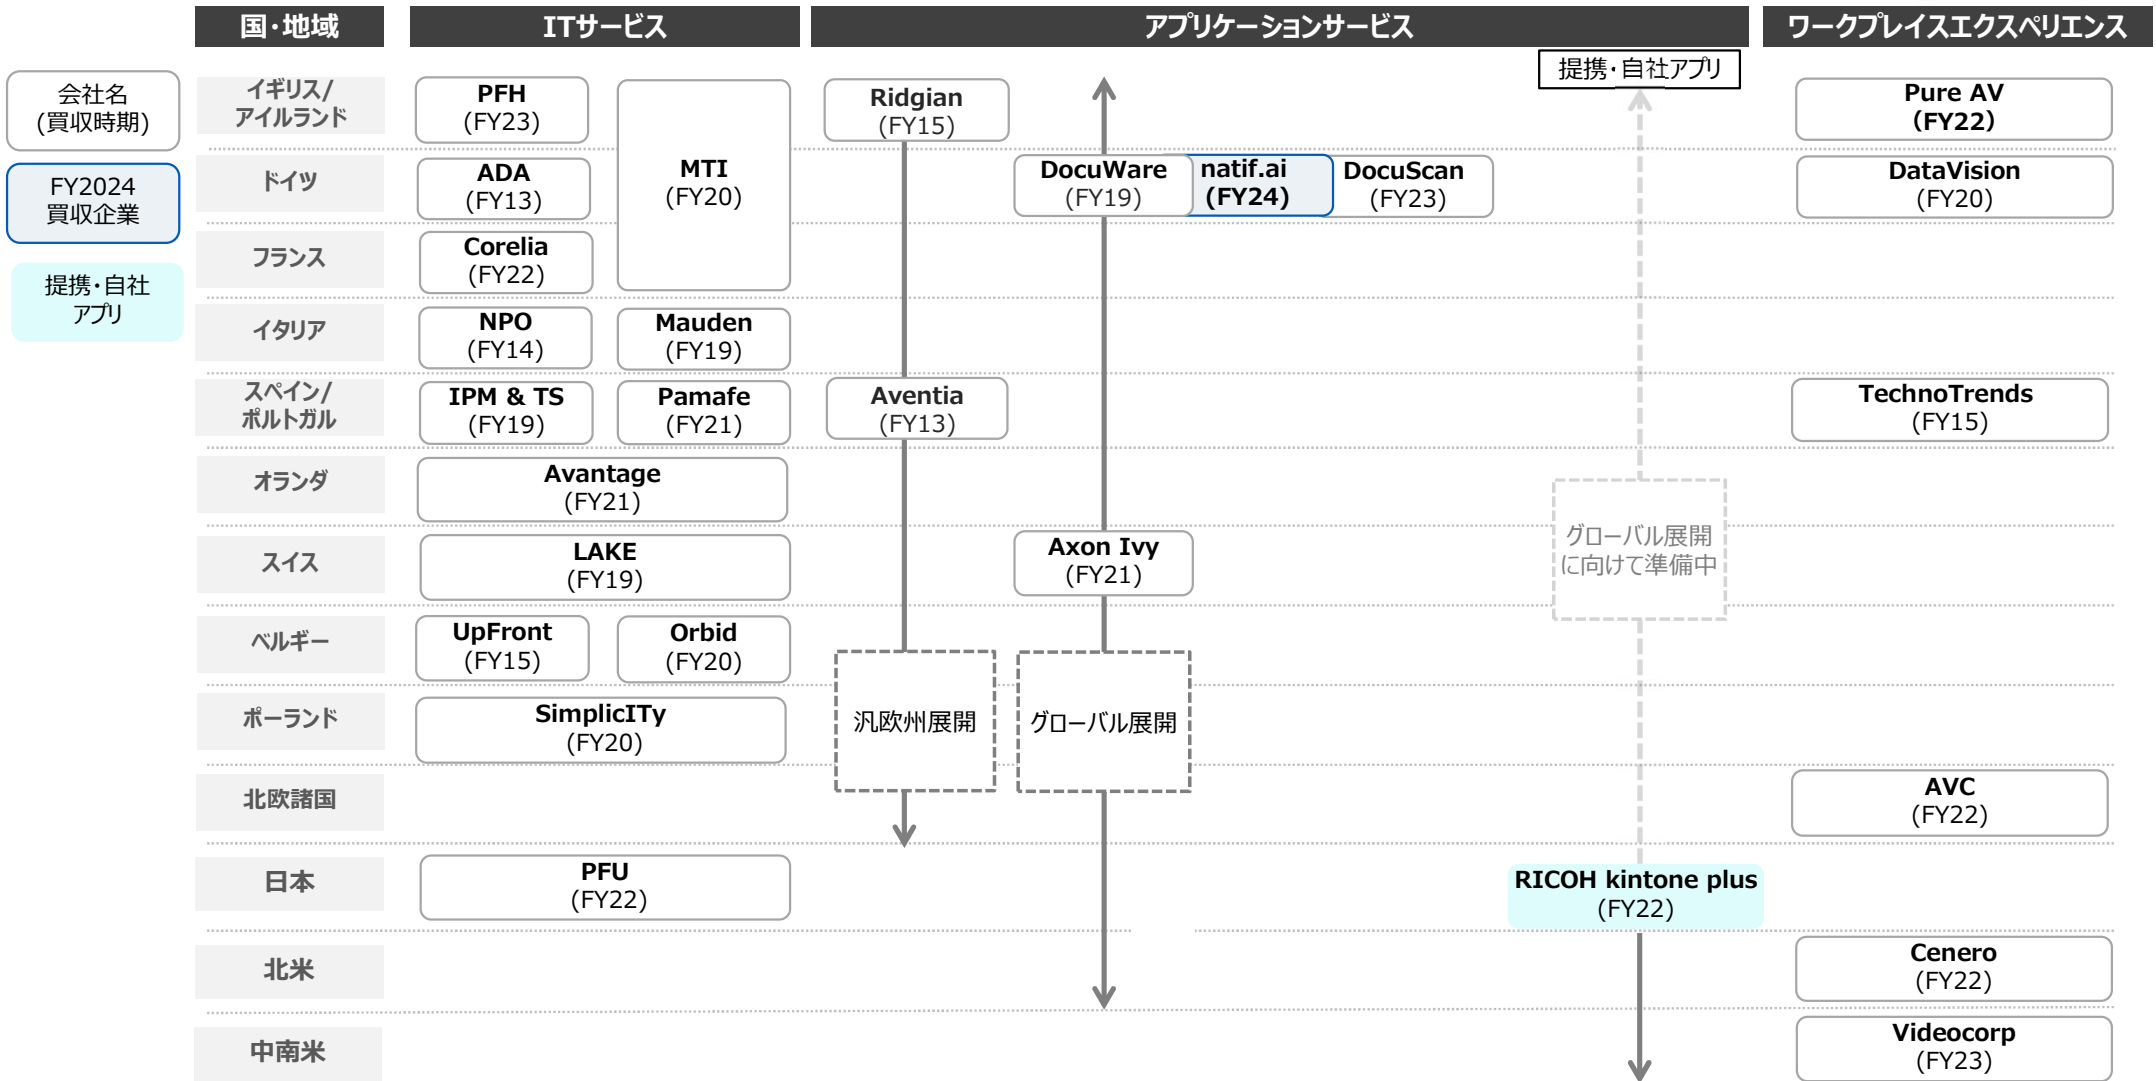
国・地域

ITサービス

アプリケーションサービス

ワークプレイスエクスペリエンス

会社名 (買収時期)

FY2024 買収企業

提携・自社アプリ

イギリス/アイルランド

PFH (FY23)

MTI (FY20)

Ridgian (FY15)

提携・自社アプリ

Pure AV (FY22)

ドイツ

ADA (FY13)

DocuWare (FY19)

natif.ai (FY24)

DocuScan (FY23)

DataVision (FY20)

フランス

Corelia (FY22)

イタリア

NPO (FY14)

Mauden (FY19)

スペイン/ポルトガル

IPM & TS (FY19)

Pamafe (FY21)

Aventia (FY13)

TechnoTrends (FY15)

オランダ

Avantage (FY21)

グローバル展開に向けて準備中

スイス

LAKE (FY19)

Axon Ivy (FY21)

ベルギー

UpFront (FY15)

Orbid (FY20)

汎欧州展開

グローバル展開

ポーランド

SimplicITy (FY20)

北欧諸国

AVC (FY22)

日本

PFU (FY22)

RICOH kintone plus (FY22)

北米

Cenero (FY22)

中南米

Videocorp (FY23)